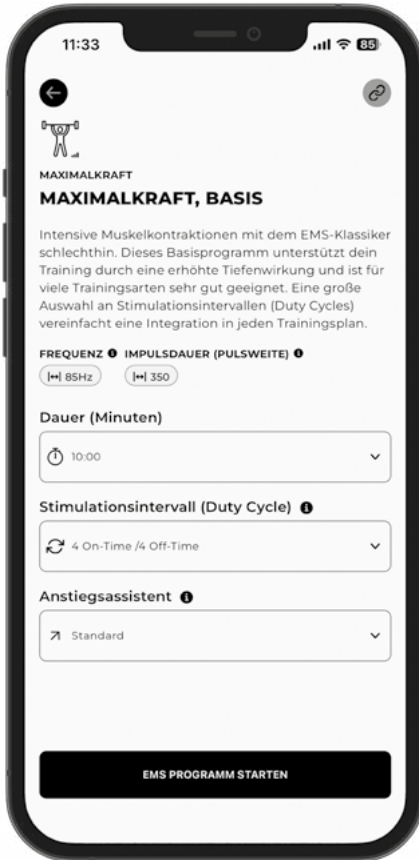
11:33

85

MAXIMALKRAFT

MAXIMALKRAFT, BASIS

Intensive Muskelkontraktionen mit dem EMS-Klassiker schlechthin. Dieses Basisprogramm unterstützt dein Training durch eine erhöhte Tiefenwirkung und ist für viele Trainingsarten sehr gut geeignet. Eine große Auswahl an Stimulationsintervallen (Duty Cycles) vereinfacht eine Integration in jeden Trainingsplan.

FREQUENZ IMPULSDAUER (PULSWEITE)

85Hz 350

Dauer (Minuten)

10:00

Stimulationsintervall (Duty Cycle)

4 On-Time /4 Off-Time

Anstiegsassistent

Standard

EMS PROGRAMM STARTEN